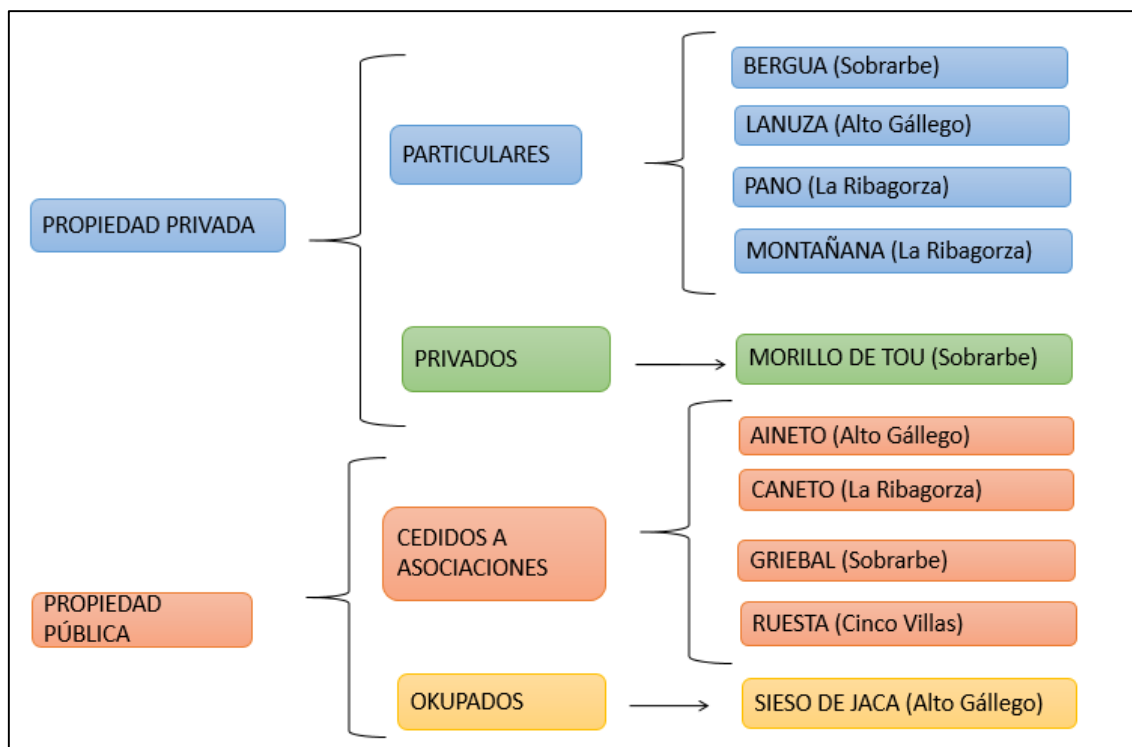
PROPIEDAD PRIVADA

PARTICULARES

BERGUA (Sobrarbe)

LANUZA (Alto Gállego)

PANO (La Ribagorza)

MONTAÑANA (La Ribagorza)

PRIVADOS

MORILLO DE TOU (Sobrarbe)

PROPIEDAD PÚBLICA

CEDIDOS A ASOCIACIONES

AINETO (Alto Gállego)

CANETO (La Ribagorza)

GRIEBAL (Sobrarbe)

RUESTA (Cinco Villas)

OKUPADOS

SIESO DE JACA (Alto Gállego)